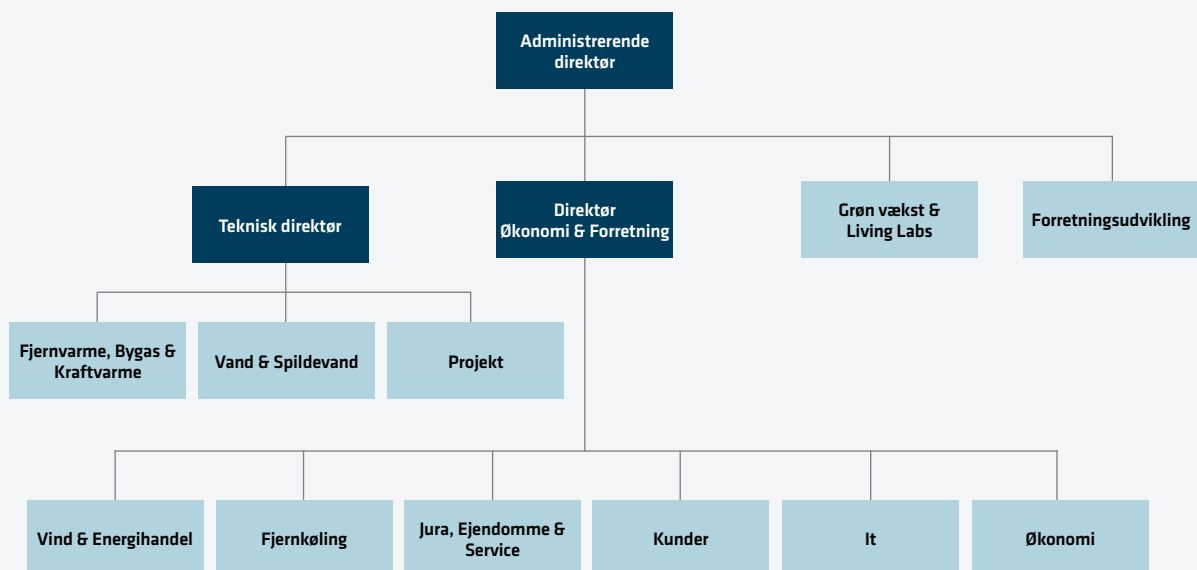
Administrerende direktør

Teknisk direktør

Direktør Økonomi & Forretning

Grøn vækst & Living Labs

Forretningsudvikling

Fjernvarme, Bygas & Kraftvarme

Vand & Spildevand

Projekt

Vind & Energihandel

Fjernkøling

Jura, Ejendomme & Service

Kunder

It

Økonomi